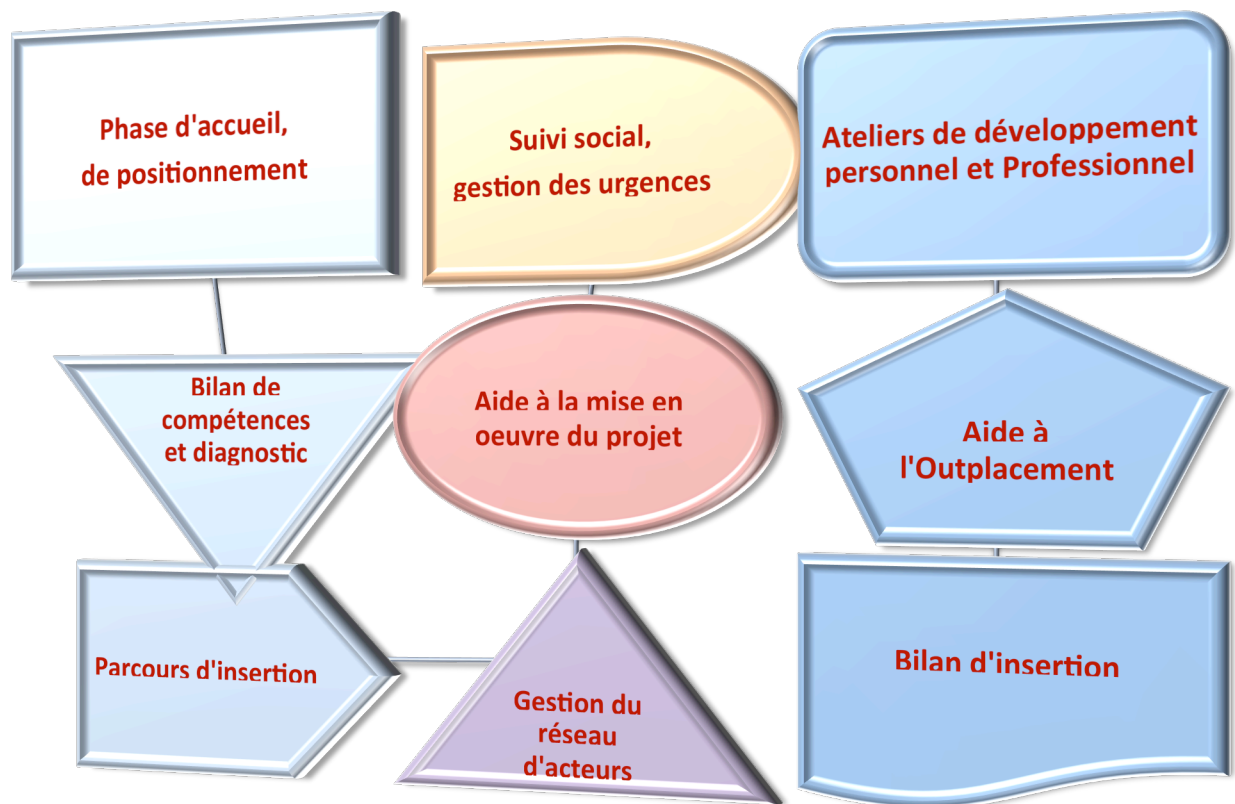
Phase d'accueil, de positionnement

Suivi social, gestion des urgences

Ateliers de développement personnel et Professionnel

Bilan de compétences et diagnostic

Aide à la mise en oeuvre du projet

Aide à l'Outplacement

Parcours d'insertion

Gestion du réseau d'acteurs

Bilan d'insertion